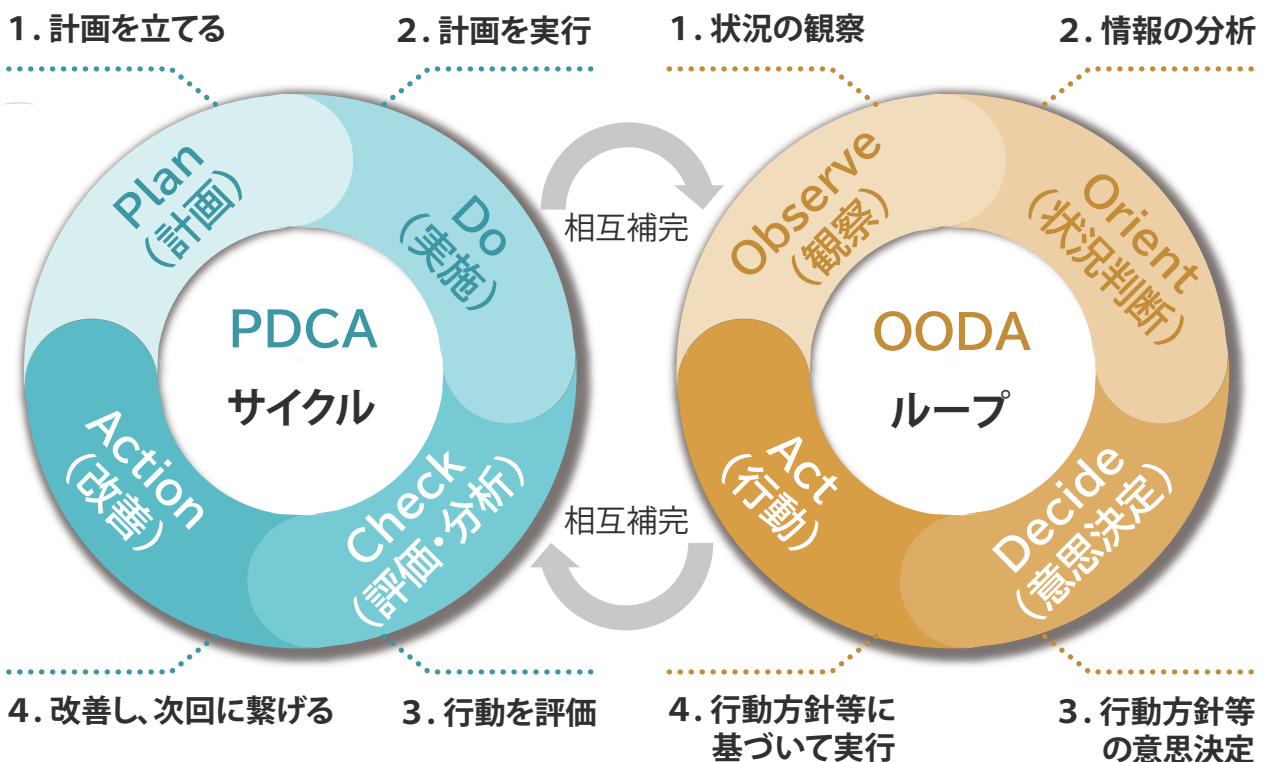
1. 計画を立てる

2. 計画を実行

Plan
（計画）

Do
（実施）

PDCA
サイクル

Action
（改善）

Check
（評価・分析）

4. 改善し、次回に繋げる

3. 行動を評価

相互補完

相互補完

1. 状況の観察

2. 情報の分析

Observe
（観察）

Orient
（状況判断）

OODA
ループ

Act
（行動）

Decide
（意思決定）

4. 行動方針等に基づいて実行

3. 行動方針等の意思決定